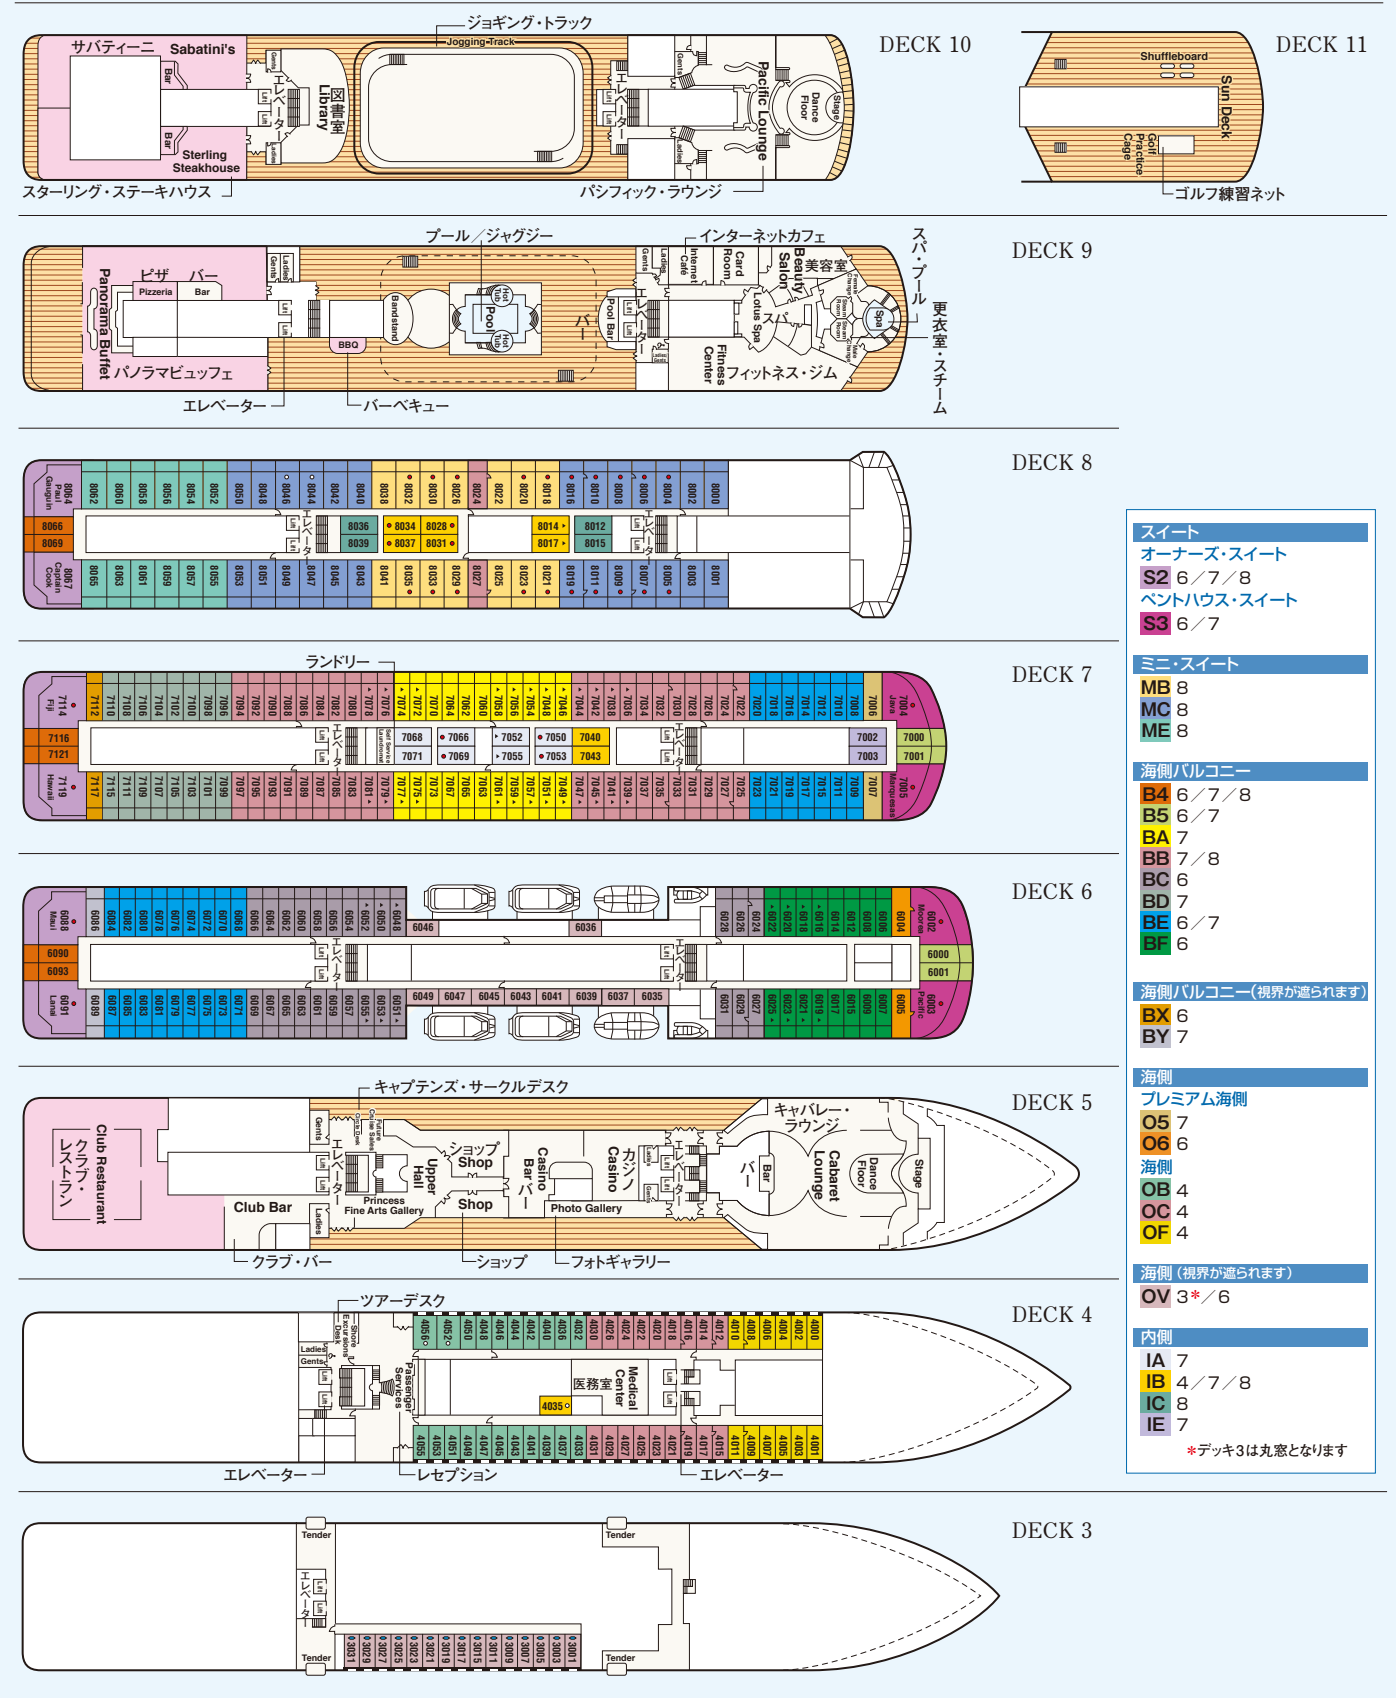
DECK 10

ジョギング・トラック
Jogging Track
サバティーニ Sabatini's
Bar
Bar
Sterling Steakhouse
スターリング・ステーキハウス
エレベーター
図書室 Library
Pacific Lounge
Dance Floor
Stage
パシフィック・ラウンジ

DECK 11

Shuffleboard
Sun Deck
Golf Practice Cage
ゴルフ練習ネット

DECK 9

プール／ジャグジー
インターネットカフェ
Internet Cafe
Card Room
Beauty Salon 美容室
スパ・プール
更衣室・スチーム
ピザ バー
Pizzeria Bar
Panorama Buffet パノラマビュッフェ
Bandstand
BBQ
Pool
Hot Tub
Hot Tub
バー
Pool Bar
エレベーター
Lotus Spa スパ
Spa
Fitness Center フィットネス・ジム
エレベーター
バーベキュー

DECK 8

8064 Paul Gauguin | 8062 | 8060 | 8058 | 8056 | 8054 | 8052 | 8050 | 8048 | 8046 | 8044 | 8042 | 8040 | 8038 | 8032 | 8030 | 8026 | 8024 | 8022 | 8020 | 8018 | 8016 | 8010 | 8008 | 8006 | 8004 | 8002 | 8000
8066 | 8069 | エレベーター | 8036 | 8039 | 8034 | 8037 | 8028 | 8031 | 8014 | 8017 | 8012 | 8015 | エレベーター
8067 Captain Cook | 8065 | 8063 | 8061 | 8059 | 8057 | 8055 | 8053 | 8051 | 8049 | 8047 | 8045 | 8043 | 8041 | 8035 | 8033 | 8029 | 8027 | 8025 | 8023 | 8021 | 8019 | 8011 | 8009 | 8007 | 8005 | 8003 | 8001

DECK 7

ランドリー
714 Fiji | 7112 | 7110 | 7108 | 7106 | 7104 | 7102 | 7100 | 7098 | 7096 | 7094 | 7092 | 7090 | 7088 | 7086 | 7084 | 7082 | 7080 | 7078 | 7076 | 7074 | 7072 | 7070 | 7064 | 7062 | 7060 | 7058 | 7056 | 7054 | 7048 | 7046 | 7044 | 7042 | 7038 | 7036 | 7034 | 7032 | 7030 | 7028 | 7026 | 7024 | 7022 | 7020 | 7018 | 7016 | 7014 | 7012 | 7010 | 7008 | 7006 | 7004 Java
7116 | 7121 | エレベーター | Self Service Laundromat | 7068 | 7071 | 7066 | 7069 | 7052 | 7055 | 7050 | 7053 | 7040 | 7043 | エレベーター | 7002 | 7003 | 7000 | 7001
719 Hawaii | 7117 | 7115 | 7111 | 7109 | 7107 | 7105 | 7103 | 7101 | 7099 | 7097 | 7095 | 7093 | 7091 | 7089 | 7087 | 7085 | 7083 | 7081 | 7079 | 7077 | 7075 | 7073 | 7067 | 7065 | 7063 | 7061 | 7059 | 7057 | 7051 | 7049 | 7047 | 7045 | 7041 | 7039 | 7037 | 7035 | 7033 | 7031 | 7029 | 7027 | 7025 | 7023 | 7021 | 7019 | 7017 | 7015 | 7011 | 7009 | 7007 | 7005 Marquesas

DECK 6

6088 Maui | 6086 | 6084 | 6082 | 6080 | 6078 | 6076 | 6074 | 6072 | 6070 | 6068 | 6066 | 6064 | 6062 | 6060 | 6058 | 6056 | 6054 | 6052 | 6050 | 6048 | 6046 | 6036 | 6028 | 6026 | 6024 | 6022 | 6020 | 6018 | 6016 | 6014 | 6012 | 6010 | 6008 | 6006 | 6004 | 6002 Moorea
6090 | 6093 | エレベーター | エレベーター | 6000 | 6001
6091 Lanai | 6089 | 6087 | 6085 | 6083 | 6081 | 6079 | 6077 | 6075 | 6073 | 6071 | 6069 | 6067 | 6065 | 6063 | 6061 | 6059 | 6057 | 6055 | 6053 | 6051 | 6049 | 6047 | 6045 | 6043 | 6041 | 6039 | 6037 | 6035 | 6031 | 6029 | 6027 | 6025 | 6023 | 6021 | 6019 | 6017 | 6015 | 6009 | 6007 | 6005 | 6003 Pacific

DECK 5

キャプテンズ・サークルデスク
Club Restaurant クラブ・レストラン
Gents
Future Cruise Sales
Circle Desk
エレベーター
ショップ Shop
Upper Hall
Casino カジノ
Casino Bar バー
キャバレー・ラウンジ
Bar バー
Cabaret Lounge
Dance Floor
Stage
Club Bar
Ladies
Princess Fine Arts Gallery
Shop
Photo Gallery
Ladies
Gents
エレベーター
クラブ・バー
ショップ
フォトギャラリー

DECK 4

ツアーデスク
Shore Excursions Desk
Ladies
Gents
Passenger Services
4056 | 4052 | 4050 | 4048 | 4046 | 4044 | 4042 | 4040 | 4038 | 4036 | 4032 | 4030 | 4026 | 4024 | 4022 | 4020 | 4018 | 4016 | 4014 | 4012 | 4010 | 4008 | 4006 | 4004 | 4002 | 4000
4035
医務室 Medical Center
4055 | 4053 | 4051 | 4049 | 4047 | 4045 | 4043 | 4041 | 4039 | 4037 | 4033 | 4031 | 4029 | 4027 | 4025 | 4023 | 4021 | 4019 | 4017 | 4015 | 4011 | 4009 | 4007 | 4005 | 4003 | 4001
エレベーター
レセプション
エレベーター

DECK 3

Tender
Tender
エレベーター
Tender
Tender
3031 | 3029 | 3027 | 3025 | 3023 | 3021 | 3019 | 3017 | 3015 | 3011 | 3009 | 3007 | 3005 | 3003 | 3001

スイート
オーナーズ・スイート
S2 6／7／8
ペントハウス・スイート
S3 6／7

ミニ・スイート
MB 8
MC 8
ME 8

海側バルコニー
B4 6／7／8
B5 6／7
BA 7
BB 7／8
BC 6
BD 7
BE 6／7
BF 6

海側バルコニー（視界が遮られます）
BX 6
BY 7

海側
プレミアム海側
O5 7
O6 6
海側
OB 4
OC 4
OF 4

海側（視界が遮られます）
OV 3*／6

内側
IA 7
IB 4／7／8
IC 8
IE 7
*デッキ3は丸窓となります